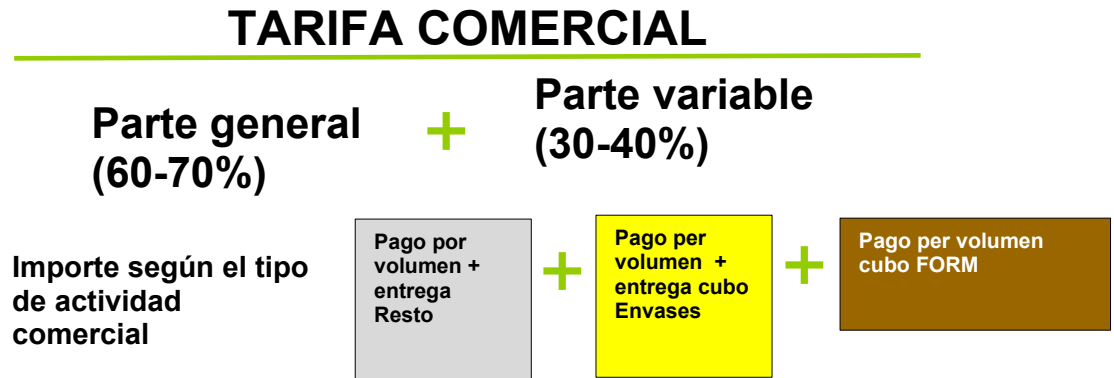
TARIFA COMERCIAL

Parte general (60-70%)

+

Parte variable (30-40%)

Importe según el tipo de actividad comercial

Pago por volumen + entrega Resto

+

Pago per volumen + entrega cubo Envases

+

Pago per volumen cubo FORM